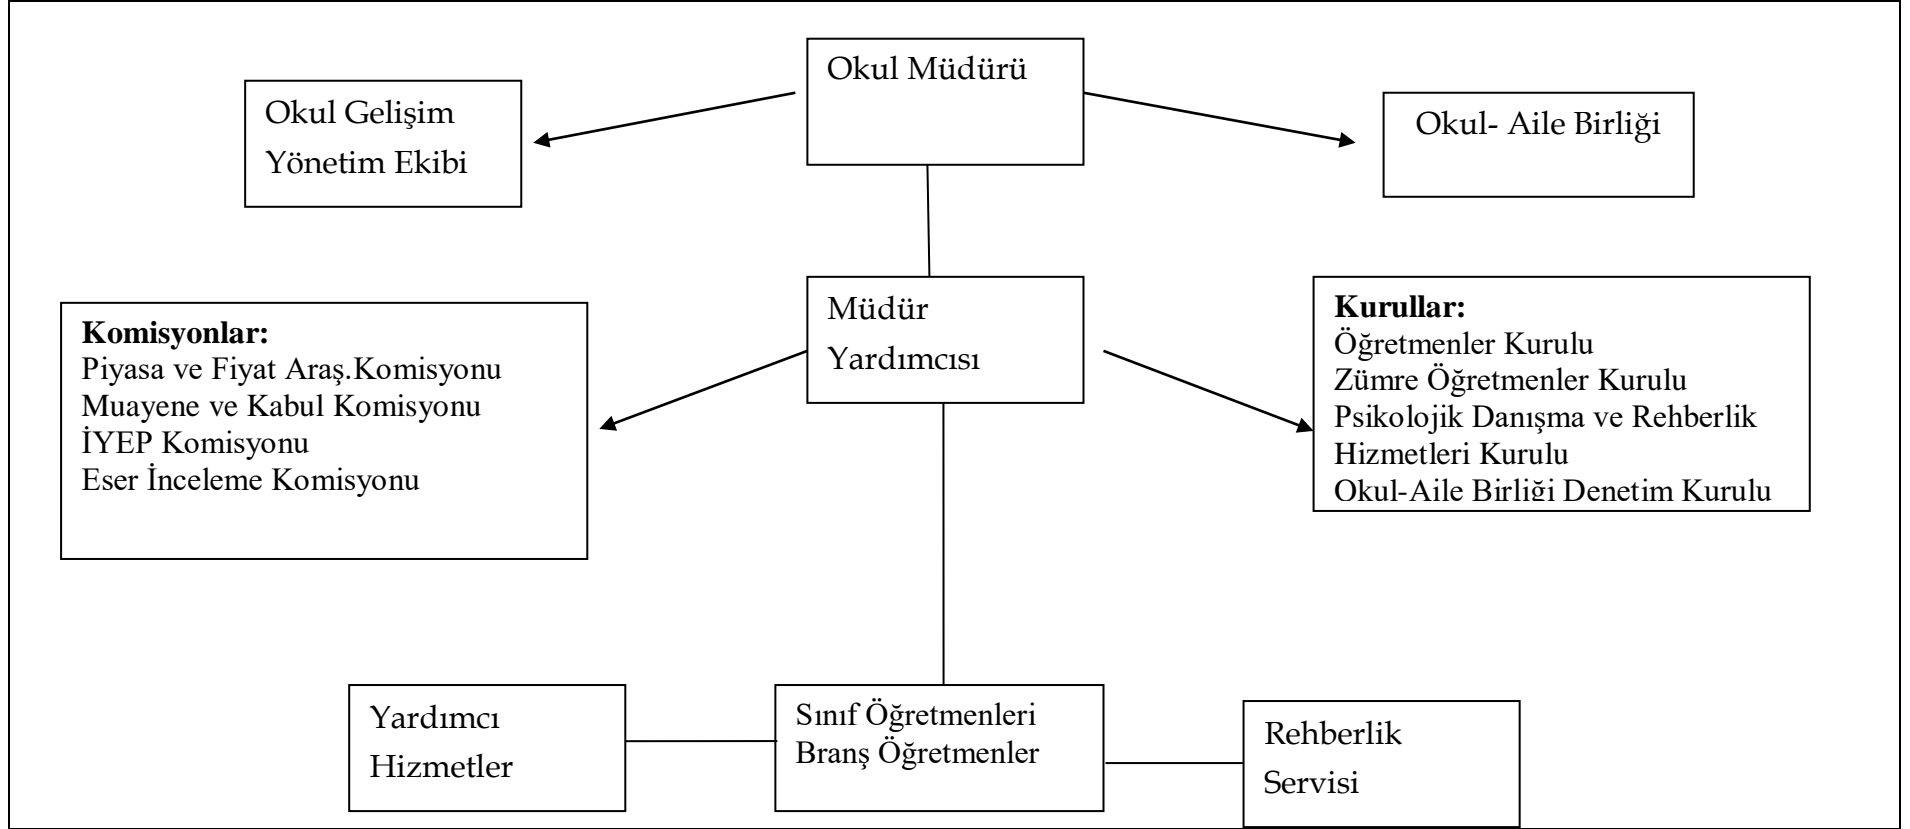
Okul Müdürü

Okul Gelişim Yönetim Ekibi

Okul- Aile Birliği

Müdür Yardımcısı

**Komisyonlar:**
Piyasa ve Fiyat Araş.Komisyonu
Muayene ve Kabul Komisyonu
İYEP Komisyonu
Eser İnceleme Komisyonu

**Kurullar:**
Öğretmenler Kurulu
Zümre Öğretmenler Kurulu
Psikolojik Danışma ve Rehberlik Hizmetleri Kurulu
Okul-Aile Birliği Denetim Kurulu

Yardımcı Hizmetler

Sınıf Öğretmenleri
Branş Öğretmenler

Rehberlik Servisi